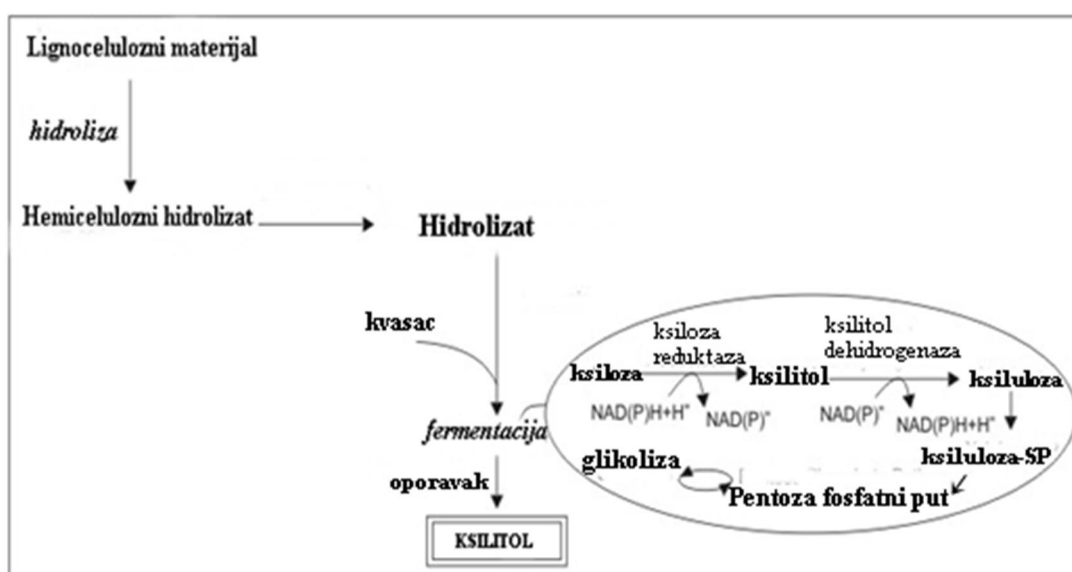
Lignocelulozni materijal

hidroliza

Hemicelulozni hidrolizat

Hidrolizat

kvasac

fermentacija

oporavak

KSILITOL

ksiloza reduktaza

ksilitol dehidrogenaza

ksiloza

ksilitol

ksiluloza

NAD(P)H+H⁺

NAD(P)⁺

NAD(P)⁺

NAD(P)H+H⁺

ksiluloza-SP

glikoliza

Pentoza fosfatni put